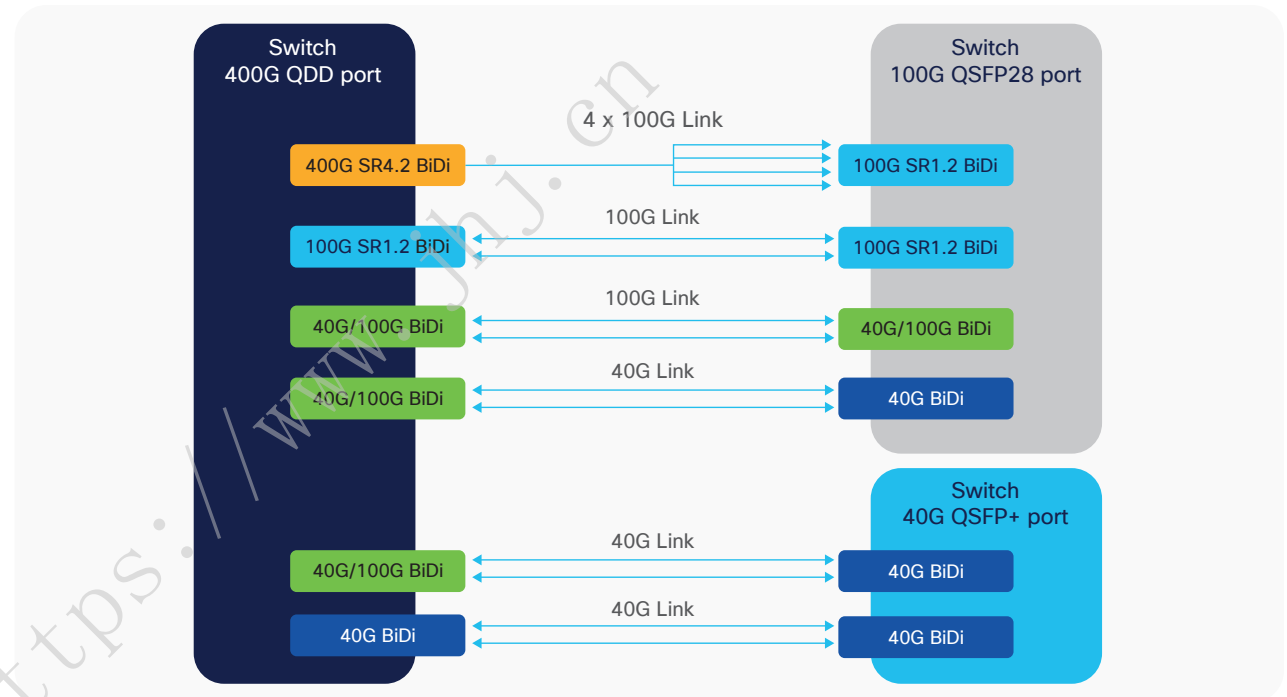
Switch
400G QDD port

Switch
100G QSFP28 port

4 x 100G Link

400G SR4.2 BiDi

100G SR1.2 BiDi

100G Link

100G SR1.2 BiDi

100G SR1.2 BiDi

100G Link

40G/100G BiDi

40G/100G BiDi

40G Link

40G/100G BiDi

40G BiDi

Switch
40G QSFP+ port

40G Link

40G/100G BiDi

40G BiDi

40G Link

40G BiDi

40G BiDi

https://www.jhj.cn